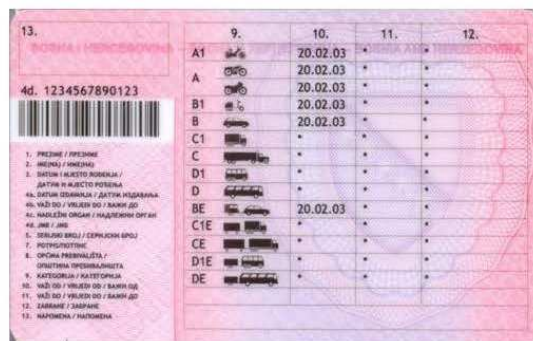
13.

BOSNA I HERCEGOVINA

4d. 1234567890123

1. PREZIME / ПРЕЗИМЕ
2. IME(NA) / ИМЕ(НА)
3. DATUM I MJESTO ROĐENJA / ДАТУМ И МЈЕСТО РОЂЕЊА
4a. DATUM IZDAVANJA / ДАТУМ ИЗДАВАЊА
4b. VAŽI DO / VRIJEDI DO / ВАЖИ ДО
4c. NADLEŽNI ORGAN / НАДЛЕЖНИ ОРГАН
4d. JMB / ЈМБ
5. SERIJSKI BROJ / СЕРИЈСКИ БРОЈ
7. POTPIS/ПОТПИС
8. OPĆINA PREBIVALIŠTA / ОПШТИНА ПРЕБИВАЛИШТА
9. KATEGORIJA / КАТЕГОРИЈА
10. VAŽI OD / VRIJEDI OD / ВАЖИ ОД
11. VAŽI DO / VRIJEDI DO / ВАЖИ ДО
12. ZABRANE / ЗАБРАНЕ
13. NAPOMENA / НАПОМЕНА

| 9. | 10. | 11. | 12. |
|---|---|---|---|
| A1 | 20.02.03 | * | * |
| A | 20.02.03 | * | * |
| | 20.02.03 | * | * |
| B1 | 20.02.03 | * | * |
| B | 20.02.03 | * | * |
| C1 | * | * | * |
| C | * | * | * |
| D1 | * | * | * |
| D | * | * | * |
| BE | 20.02.03 | * | * |
| C1E | * | * | * |
| CE | * | * | * |
| D1E | * | * | * |
| DE | * | * | * |